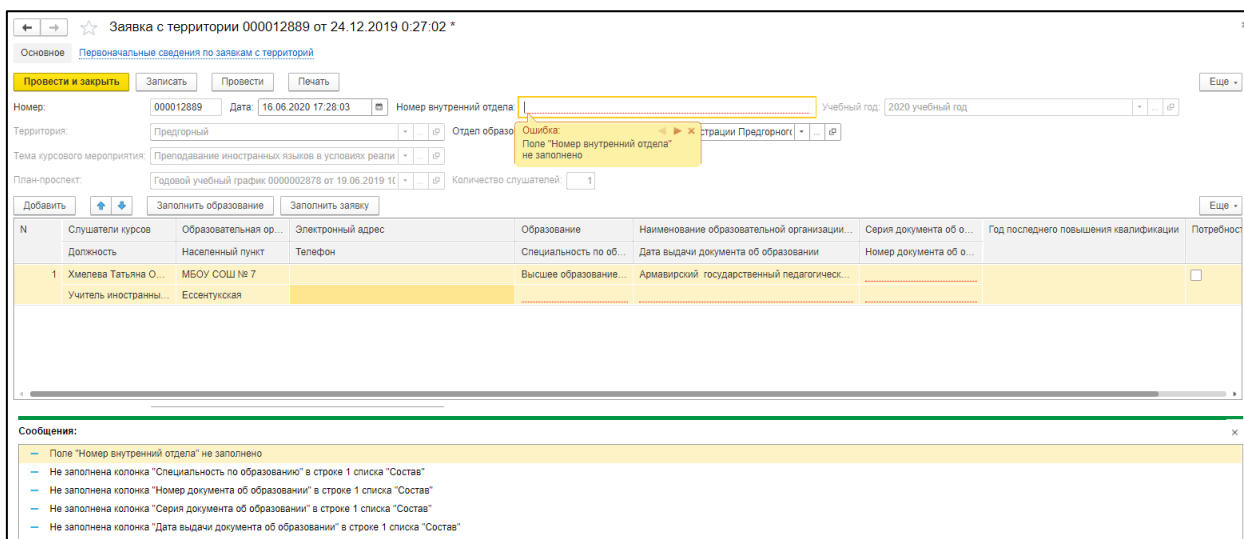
Заявка с территории 000012889 от 24.12.2019 0:27:02 *

Основное Первоначальные сведения по заявкам с территорий

Провести и закрыть Записать Провести Печать Еще

Номер: 000012889 Дата: 16.06.2020 17:28:03 Номер внутренний отдела: Учебный год: 2020 учебный год

Территория: Предгорный Отдел образо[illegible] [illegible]страции Предгорного

Ошибка:
Поле "Номер внутренний отдела"
не заполнено

Тема курсового мероприятия: Преподавание иностранных языков в условиях реали

План-проспект: Годовой учебный график 0000002878 от 19.06.2019 1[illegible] Количество слушателей: 1

Добавить Заполнить образование Заполнить заявку Еще

| N | Слушатели курсов / Должность | Образовательная ор... / Населенный пункт | Электронный адрес / Телефон | Образование / Специальность по об... | Наименование образовательной организации... / Дата выдачи документа об образовании | Серия документа об о... / Номер документа об о... | Год последнего повышения квалификации | Потребност |
|---|---|---|---|---|---|---|---|---|
| 1 | Хмелева Татьяна О... / Учитель иностранны... | МБОУ СОШ № 7 / Ессентукская | | Высшее образование... | Армавирский государственный педагогическ... | | | |

Сообщения:
Поле "Номер внутренний отдела" не заполнено
Не заполнена колонка "Специальность по образованию" в строке 1 списка "Состав"
Не заполнена колонка "Номер документа об образовании" в строке 1 списка "Состав"
Не заполнена колонка "Серия документа об образовании" в строке 1 списка "Состав"
Не заполнена колонка "Дата выдачи документа об образовании" в строке 1 списка "Состав"